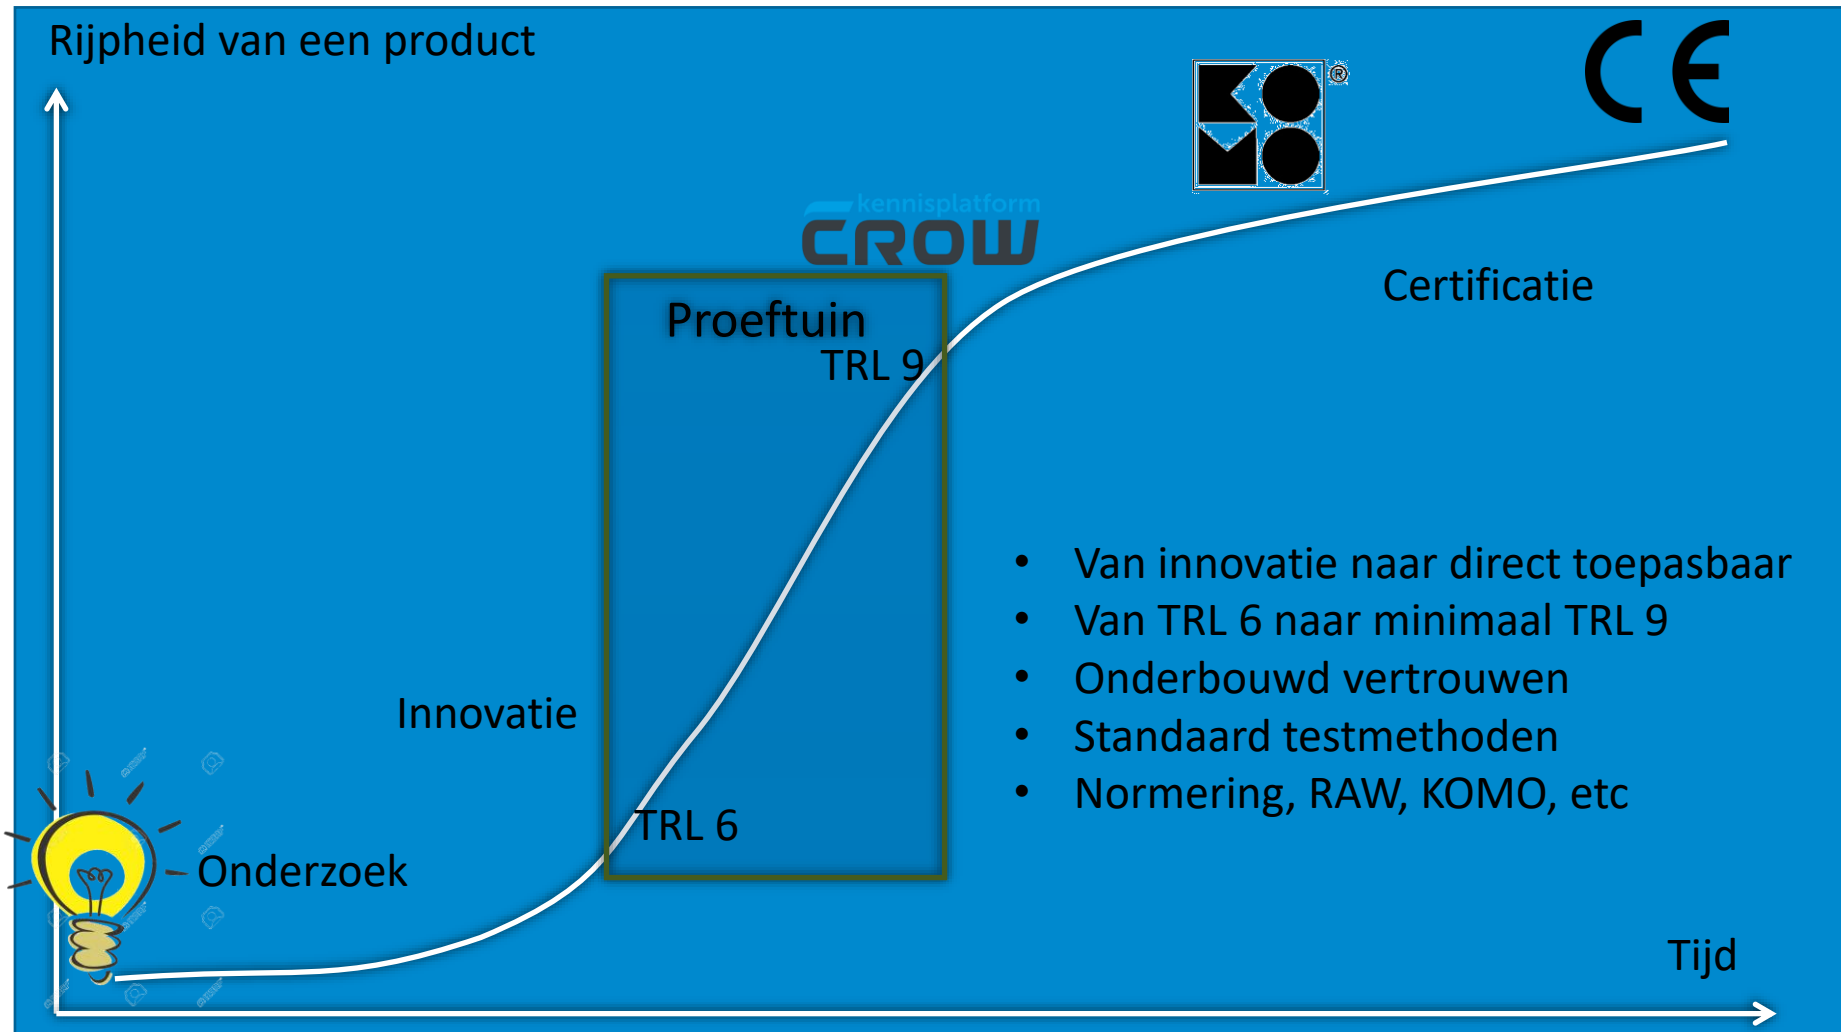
Rijpheid van een product

CE

kennisplatform
CROW

Proeftuin
TRL 9

Certificatie

Innovatie

TRL 6

Onderzoek

- Van innovatie naar direct toepasbaar
- Van TRL 6 naar minimaal TRL 9
- Onderbouwd vertrouwen
- Standaard testmethoden
- Normering, RAW, KOMO, etc

Tijd